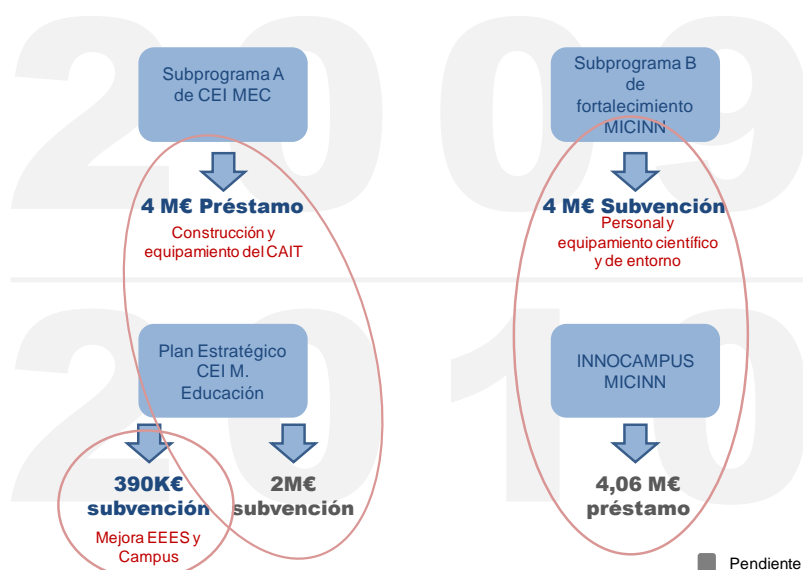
2009

Subprograma A de CEI MEC

4 M€ Préstamo
Construcción y equipamiento del CAIT

Subprograma B de fortalecimiento MICINN

4 M€ Subvención
Personal y equipamiento científico y de entorno

2010

Plan Estratégico CEI M. Educación

390K€ subvención
Mejora EEES y Campus

2M€ subvención

INNOCAMPUS MICINN

4,06 M€ préstamo

Pendiente